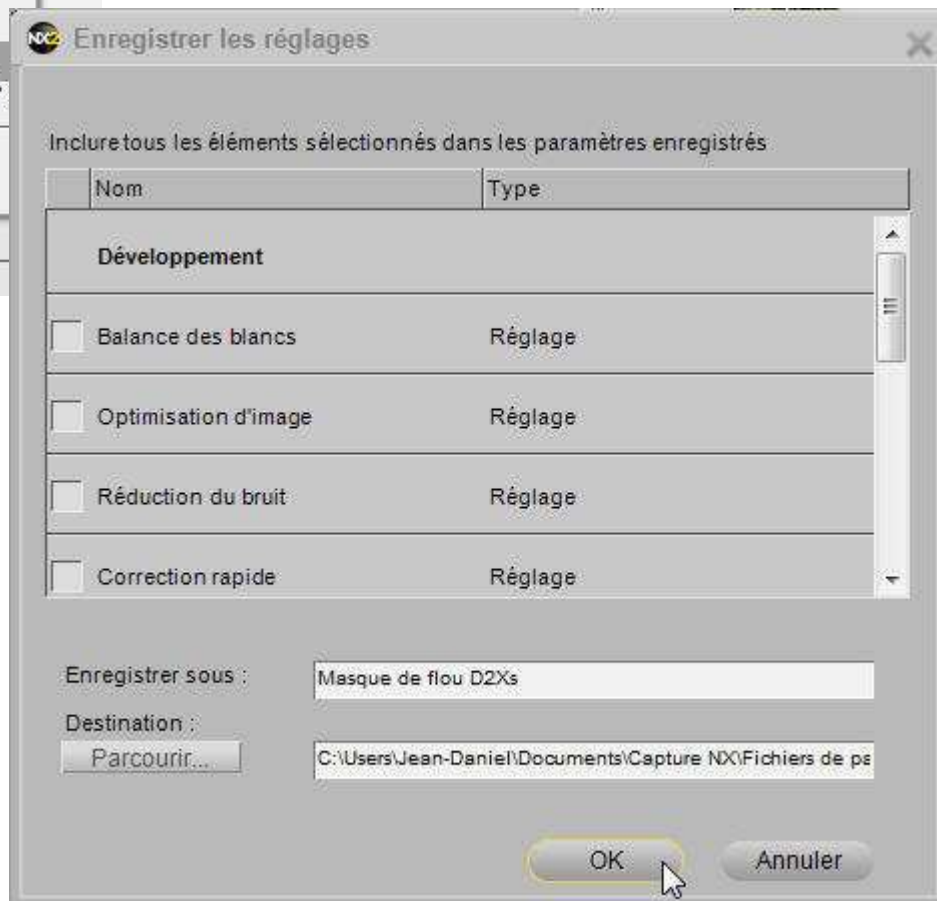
NX2 Enregistrer les réglages

Inclure tous les éléments sélectionnés dans les paramètres enregistrés

| Nom | Type |
|---|---|
| **Développement** | |
| Balance des blancs | Réglage |
| Optimisation d'image | Réglage |
| Réduction du bruit | Réglage |
| Correction rapide | Réglage |

Enregistrer sous : Masque de flou D2Xs

Destination :

Parcourir... C:\Users\Jean-Daniel\Documents\Capture NX\Fichiers de pa

OK Annuler